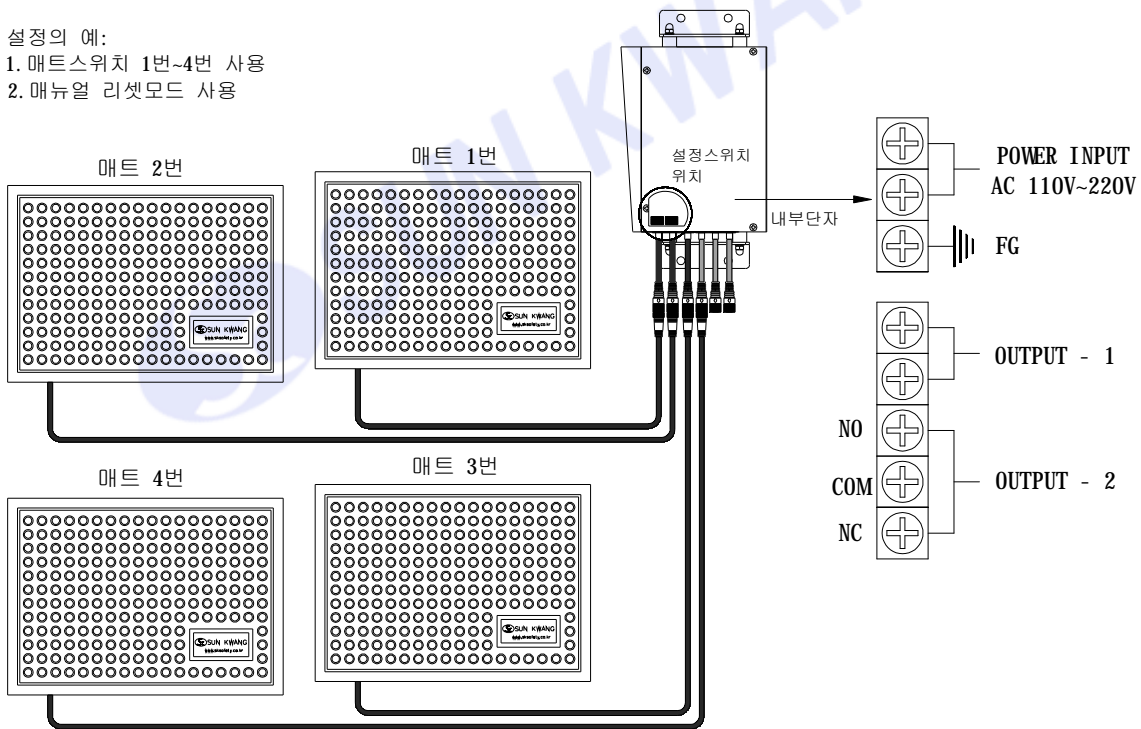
설정의 예:
1. 매트스위치 1번~4번 사용
2. 매뉴얼 리셋모드 사용

매트 2번

매트 1번

SUN KWANG

SUN KWANG

설정스위치 위치

내부단자

POWER INPUT AC 110V~220V

FG

OUTPUT - 1

NO

COM

NC

OUTPUT - 2

매트 4번

매트 3번

SUN KWANG

SUN KWANG